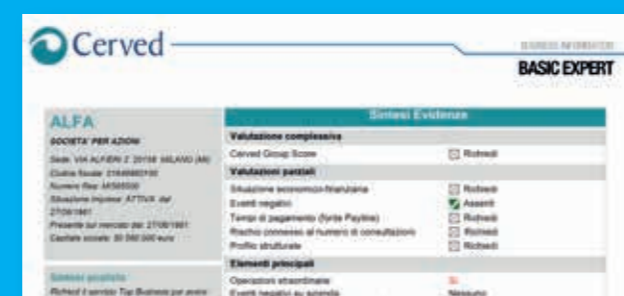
Cerved

BUSINESS INFORMATION
BASIC EXPERT

ALFA
SOCIETA' PER AZIONI
Sede: VIA ALFIERI 2 20158 MILANO (MI)
Codice fiscale: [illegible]
Numero Rea: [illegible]
Situazione impresa: ATTIVA dal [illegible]
Presente sul mercato dal: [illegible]
Capitale sociale: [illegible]

Sintesi prodotto
Richiedi il servizio Top Business per avere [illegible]

Sintesi Evidenze

| Valutazione complessiva | |
|---|---|
| Cerved Group Score | Richiedi |
| Valutazioni parziali | |
| Situazione economico-finanziaria | Richiedi |
| Eventi negativi | Assenti |
| Tempi di pagamento (fonte Payline) | Richiedi |
| Rischio connesso al numero di consultazioni | Richiedi |
| Profilo strutturale | Richiedi |
| Elementi principali | |
| Operazioni straordinarie | Si |
| Eventi negativi su azienda | Nessuno |